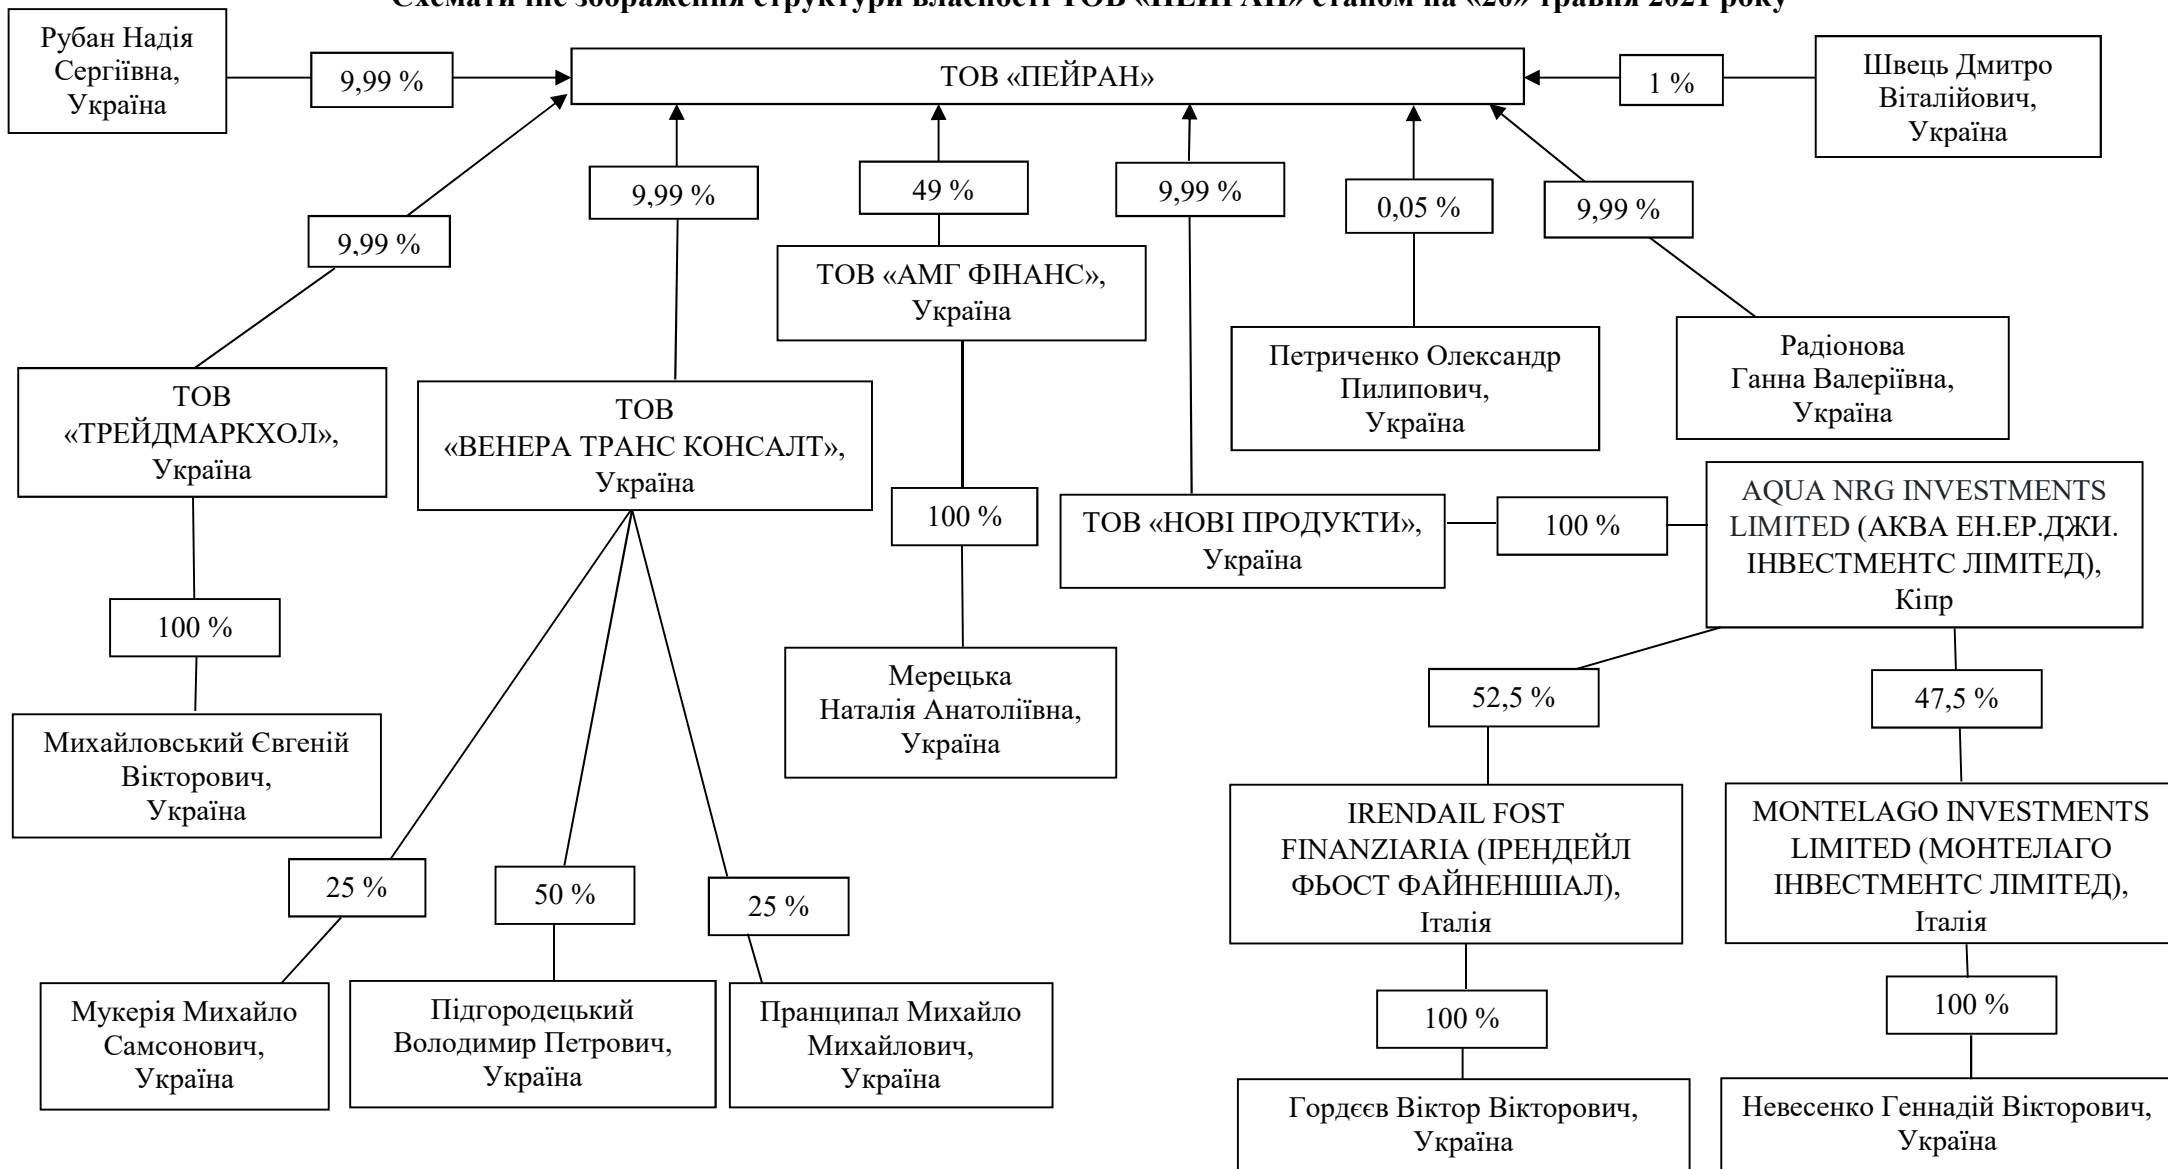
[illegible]

Рубан Надія Сергіївна, Україна

9,99 %

ТОВ «ПЕЙРАН»

1 %

Швець Дмитро Віталійович, Україна

9,99 %

9,99 %

49 %

9,99 %

0,05 %

9,99 %

ТОВ «АМГ ФІНАНС», Україна

Петриченко Олександр Пилипович, Україна

Радіонова Ганна Валеріївна, Україна

ТОВ «ТРЕЙДМАРКХОЛ», Україна

ТОВ «ВЕНЕРА ТРАНС КОНСАЛТ», Україна

100 %

ТОВ «НОВІ ПРОДУКТИ», Україна

100 %

AQUA NRG INVESTMENTS LIMITED (АКВА ЕН.ЕР.ДЖИ. ІНВЕСТМЕНТС ЛІМІТЕД), Кіпр

100 %

Мерецька Наталія Анатоліївна, Україна

52,5 %

47,5 %

Михайловський Євгеній Вікторович, Україна

IRENDAIL FOST FINANZIARIA (ІРЕНДЕЙЛ ФЬОСТ ФАЙНЕНШІАЛ), Італія

MONTELAGO INVESTMENTS LIMITED (МОНТЕЛАГО ІНВЕСТМЕНТС ЛІМІТЕД), Італія

25 %

50 %

25 %

Мукерія Михайло Самсонович, Україна

Підгородецький Володимир Петрович, Україна

Пранципал Михайло Михайлович, Україна

100 %

100 %

Гордєєв Віктор Вікторович, Україна

Невесенко Геннадій Вікторович, Україна